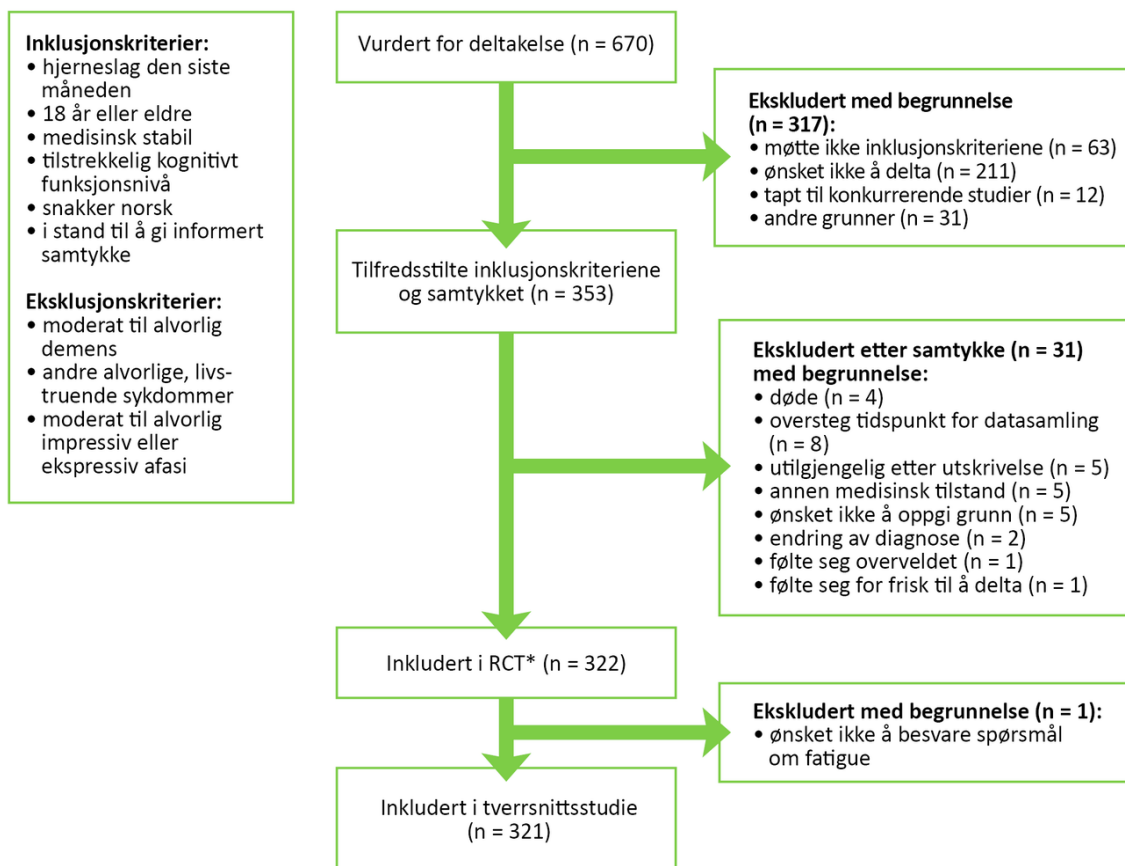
**Inklusjonskriterier:**
• hjerneslag den siste måneden
• 18 år eller eldre
• medisinsk stabil
• tilstrekkelig kognitivt funksjonsnivå
• snakker norsk
• i stand til å gi informert samtykke

**Eksklusjonskriterier:**
• moderat til alvorlig demens
• andre alvorlige, livstruende sykdommer
• moderat til alvorlig impressiv eller ekspressiv afasi

Vurdert for deltakelse (n = 670)

**Ekskludert med begrunnelse (n = 317):**
• møtte ikke inklusjonskriteriene (n = 63)
• ønsket ikke å delta (n = 211)
• tapt til konkurrerende studier (n = 12)
• andre grunner (n = 31)

Tilfredsstilte inklusjonskriteriene og samtykket (n = 353)

**Ekskludert etter samtykke (n = 31) med begrunnelse:**
• døde (n = 4)
• oversteg tidspunkt for datasamling (n = 8)
• utilgjengelig etter utskrivelse (n = 5)
• annen medisinsk tilstand (n = 5)
• ønsket ikke å oppgi grunn (n = 5)
• endring av diagnose (n = 2)
• følte seg overveldet (n = 1)
• følte seg for frisk til å delta (n = 1)

Inkludert i RCT* (n = 322)

**Ekskludert med begrunnelse (n = 1):**
• ønsket ikke å besvare spørsmål om fatigue

Inkludert i tverrsnittsstudie (n = 321)